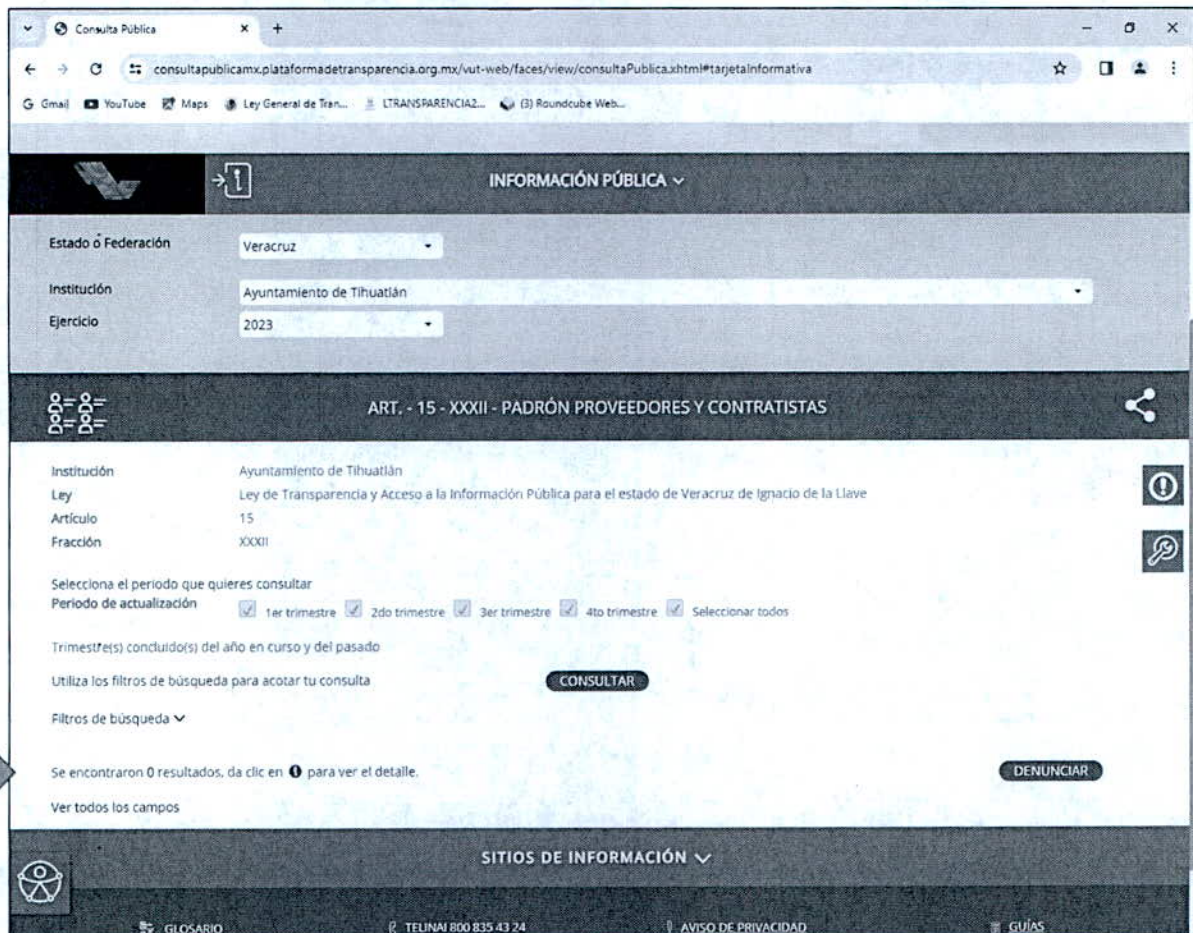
Consulta Pública × +

consultapublicamx.plataformadetransparencia.org.mx/vut-web/faces/view/consultaPublica.xhtml#tarjetaInformativa

Gmail YouTube Maps Ley General de Tran... LTRANSPARENCIA2... (3) Roundcube Web...

INFORMACIÓN PÚBLICA

Estado o Federación Veracruz
Institución Ayuntamiento de Tihuatlán
Ejercicio 2023

ART. - 15 - XXXII - PADRÓN PROVEEDORES Y CONTRATISTAS

Institución Ayuntamiento de Tihuatlán
Ley Ley de Transparencia y Acceso a la Información Pública para el estado de Veracruz de Ignacio de la Llave
Artículo 15
Fracción XXXII

Selecciona el periodo que quieres consultar
Periodo de actualización 1er trimestre 2do trimestre 3er trimestre 4to trimestre Seleccionar todos

Trimestre(s) concluido(s) del año en curso y del pasado

Utiliza los filtros de búsqueda para acotar tu consulta CONSULTAR

Filtros de búsqueda

Se encontraron 0 resultados, da clic en para ver el detalle. DENUNCIAR

Ver todos los campos

SITIOS DE INFORMACIÓN

GLOSARIO TELINAI 800 835 43 24 AVISO DE PRIVACIDAD GUÍAS